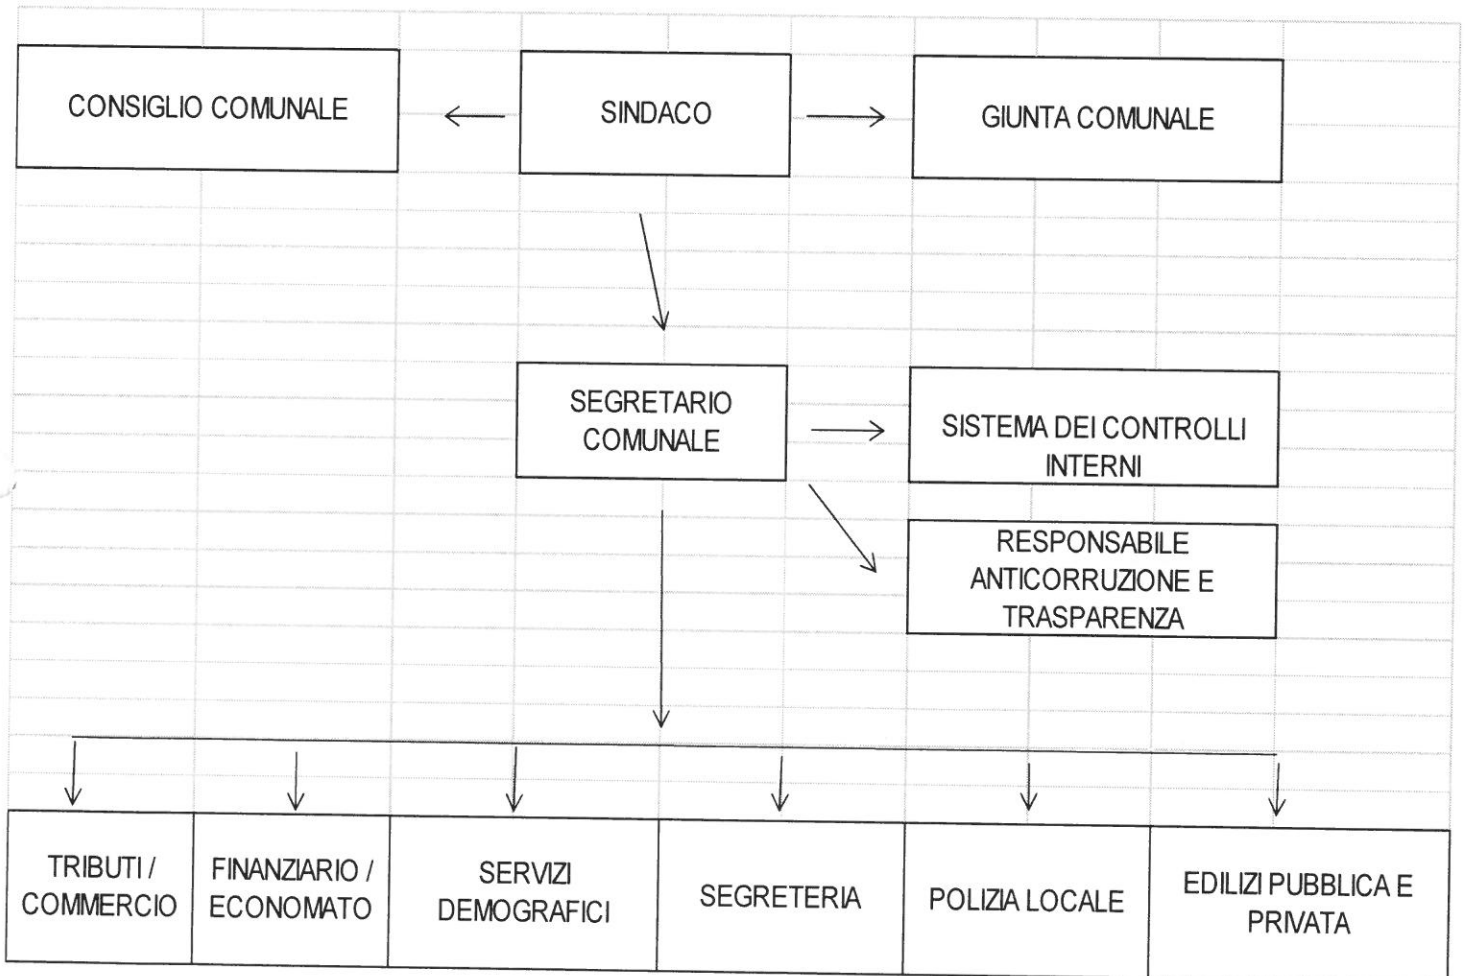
CONSIGLIO COMUNALE

SINDACO

GIUNTA COMUNALE

SEGRETARIO COMUNALE

SISTEMA DEI CONTROLLI INTERNI

RESPONSABILE ANTICORRUZIONE E TRASPARENZA

| TRIBUTI / COMMERCIO | FINANZIARIO / ECONOMATO | SERVIZI DEMOGRAFICI | SEGRETERIA | POLIZIA LOCALE | EDILIZI PUBBLICA E PRIVATA |
|---|---|---|---|---|---|